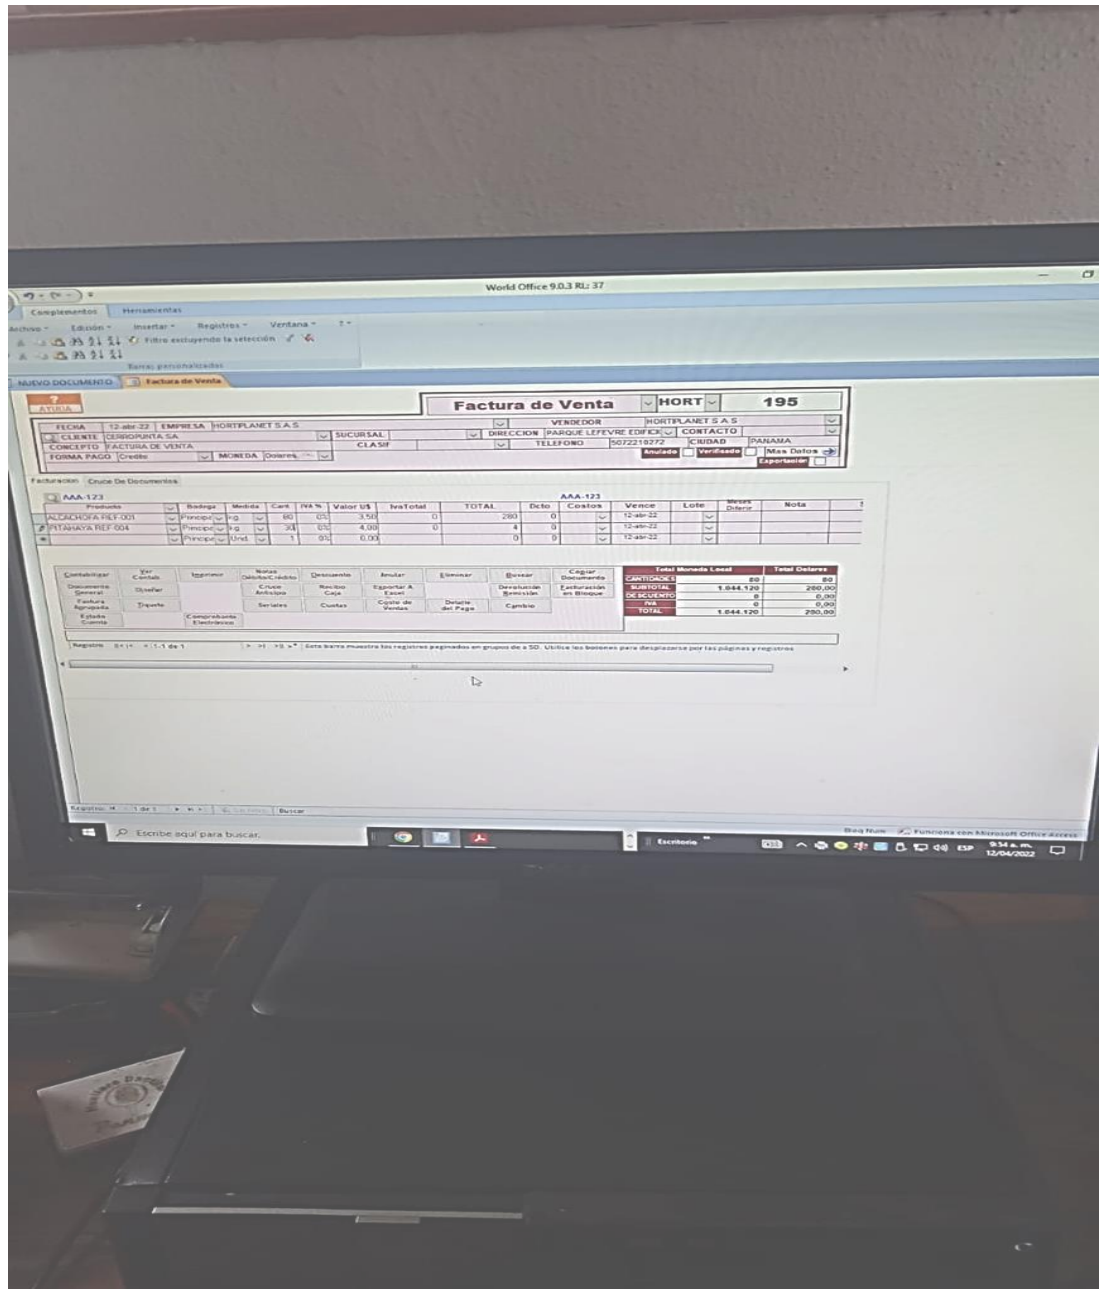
World Office 9.0.3 RL: 37

Complementos Herramientas

Archivo Edición Insertar Registros Ventana

Filtro excluyendo la selección

Barras personalizadas

NUEVO DOCUMENTO Factura de Venta

AYUDA

Factura de Venta HORT 195

FECHA 12-abr-22 EMPRESA HORTIPLANET S.A.S

VENDEDOR HORTIPLANET S A S

CLIENTE CERROPUNTA SA SUCURSAL DIRECCION PARQUE LEFEVRE EDIFICI CONTACTO

CONCEPTO FACTURA DE VENTA CLASIF TELEFONO 5072219272 CIUDAD PANAMA

FORMA PAGO Credito MONEDA Dolares Anulado Verificado Mas Datos Exportacion

Facturacion Cruce De Documentos

AAA-123 AAA-123

| Producto | Bodega | Medida | Cant | IVA % | Valor U$ | IvaTotal | TOTAL | Dcto | Costos | Vence | Lote | Meses Diferir | Nota |
|---|---|---|---|---|---|---|---|---|---|---|---|---|---|
| ALCACHOFA REF 001 | Principal | Kg. | 80 | 0% | 3,50 | 0 | 280 | 0 | | 12-abr-22 | | | |
| PITAHAYA REF 004 | Principal | Kg. | 30 | 0% | 4,00 | 0 | 4 | 0 | | 12-abr-22 | | | |
| | Principal | Und. | 1 | 0% | 0,00 | | 0 | 0 | | 12-abr-22 | | | |

Contabilizar Ver Contab Imprimir Notas Débito/Crédito Descuento Anular Eliminar Buscar Copiar Documento

Documento General Diseñar Cruce Anticipo Recibo Caja Exportar A Excel Devolución Remisión Facturación en Bloque

Factura Agrupada Tiquete Seriales Cuotas Copia de Ventas Detalle del Pago Cambio

Estado Cuenta Comprobante Electrónico

| | Total Moneda Local | Total Dolares |
|---|---|---|
| CANTIDADES | 80 | 80 |
| SUBTOTAL | 1.044.120 | 280,00 |
| DESCUENTO | 0 | 0,00 |
| IVA | 0 | 0,00 |
| TOTAL | 1.044.120 | 280,00 |

Registro 1-1 de 1 Esta barra muestra los registros paginados en grupos de a 50. Utilice los botones para desplazarse por las páginas y registros

Registro: 1 de 1 Sin filtro Buscar

Bloq Num Funciona con Microsoft Office Access

Escribe aquí para buscar. Escritorio ESP 9:34 a. m. 12/04/2022